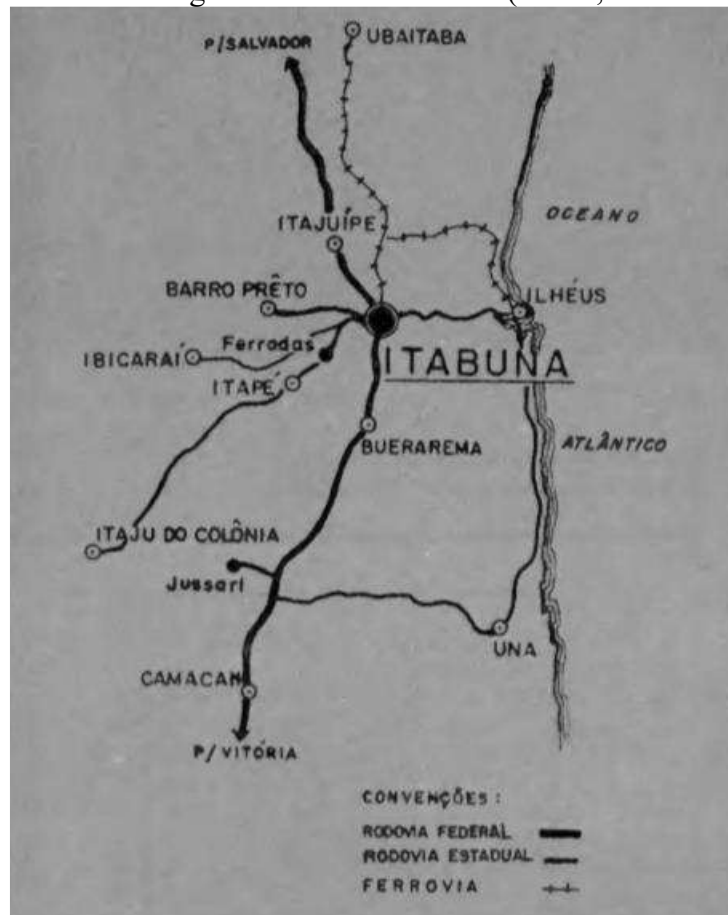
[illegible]

P/SALVADOR
UBAITABA
OCEANO
ITAJUÍPE
BARRO PRÊTO
ILHÉUS
Ferradas
IBICARAÍ
ITABUNA
ITAPÉ
BUERAREMA
ATLÂNTICO
ITAJU DO COLÔNIA
Jussari
UNA
CAMACAN
P/ VITÓRIA

CONVENÇÕES:
RODOVIA FEDERAL
RODOVIA ESTADUAL
FERROVIA